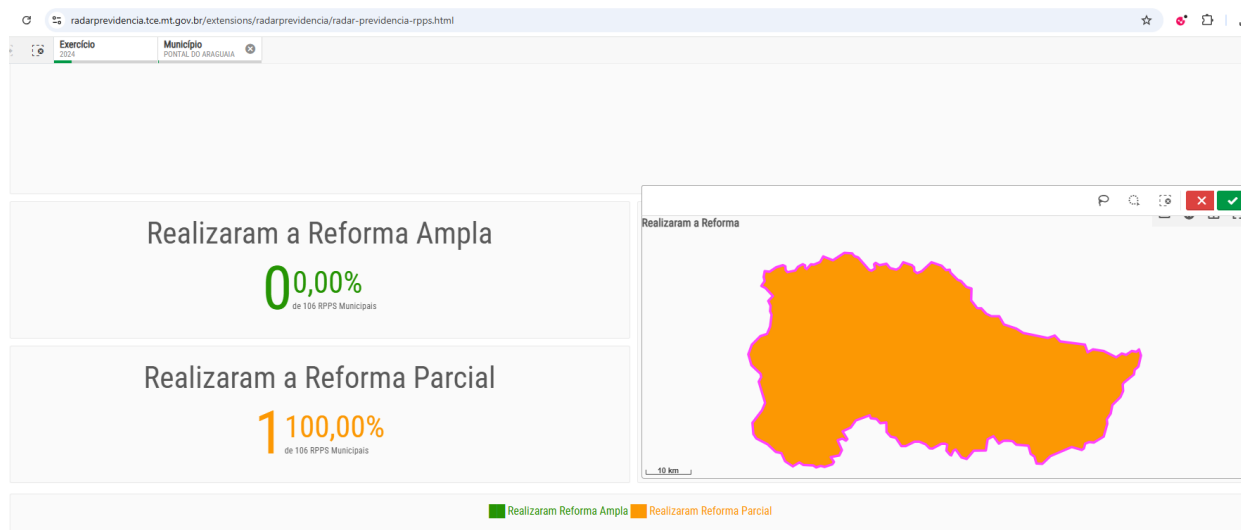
radarprevidencia.tce.mt.gov.br/extensions/radarprevidencia/radar-previdencia-rpps.html

Exercício
2024

Município
PONTAL DO ARAGUAIA

Realizaram a Reforma Ampla

0 0,00%
de 106 RPPS Municipais

Realizaram a Reforma Parcial

1 100,00%
de 106 RPPS Municipais

Realizaram a Reforma

10 km

Realizaram Reforma Ampla Realizaram Reforma Parcial